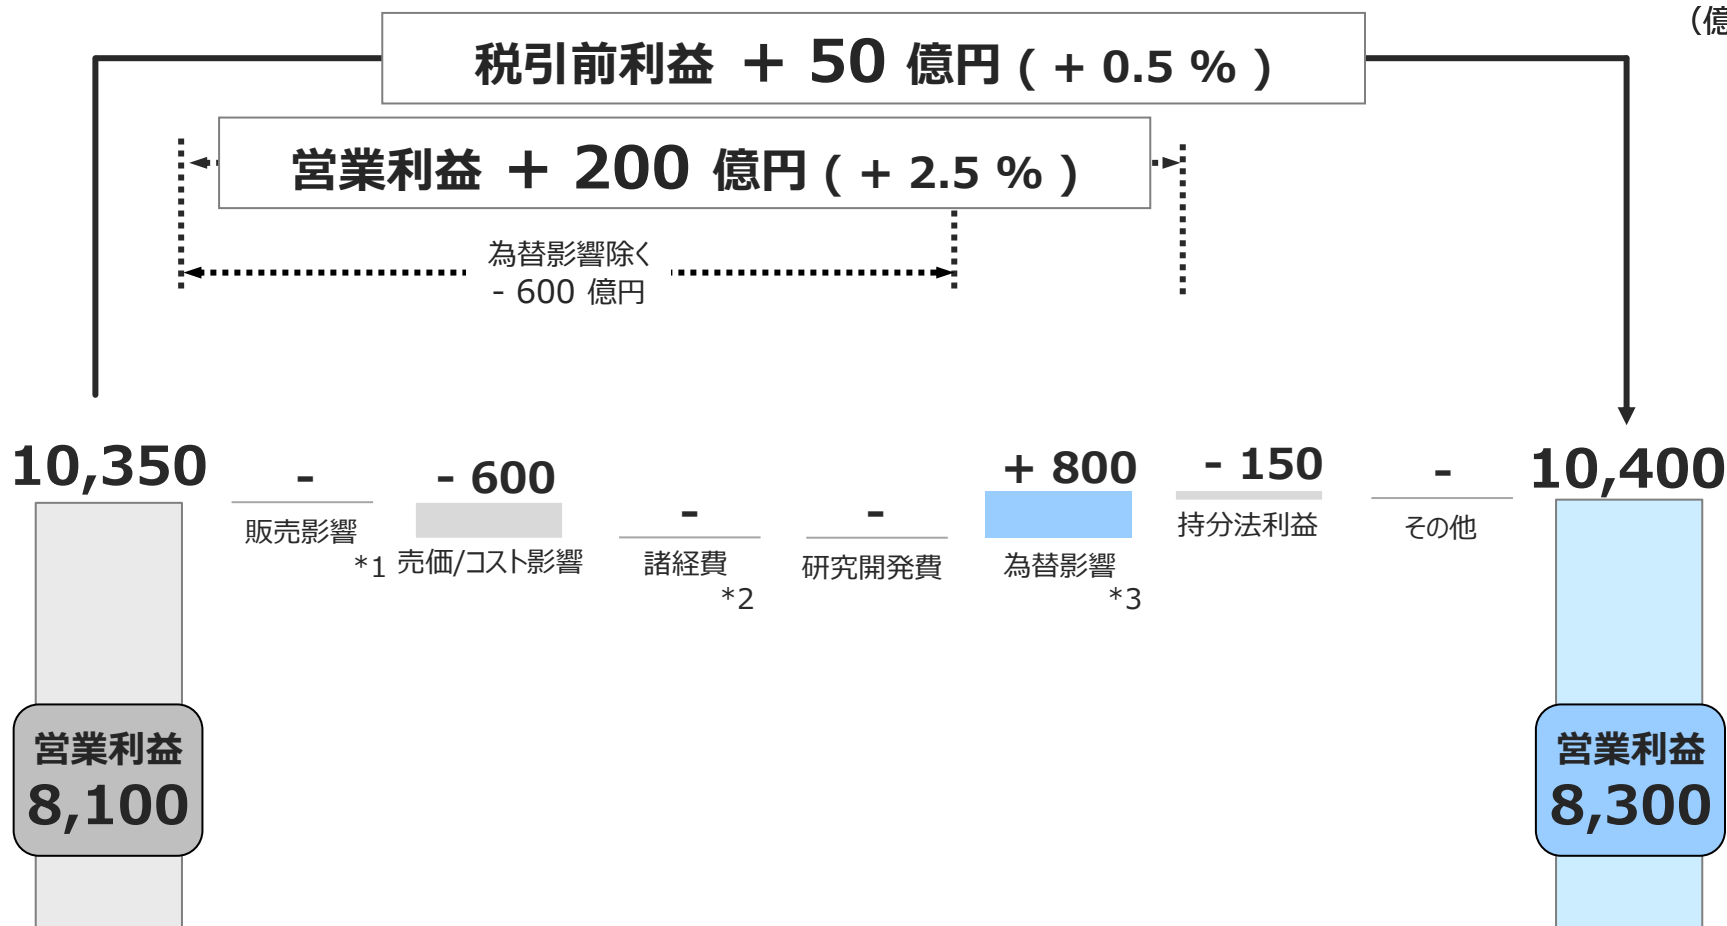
(億

税引前利益 ＋ 50 億円 ( ＋ 0.5 % )

営業利益 ＋ 200 億円 ( ＋ 2.5 % )

為替影響除く
- 600 億円

10,350

-
販売影響

- 600
*1 売価/コスト影響

-
諸経費
*2

-
研究開発費

+ 800
為替影響
*3

- 150
持分法利益

-
その他

10,400

営業利益
8,100

営業利益
8,300